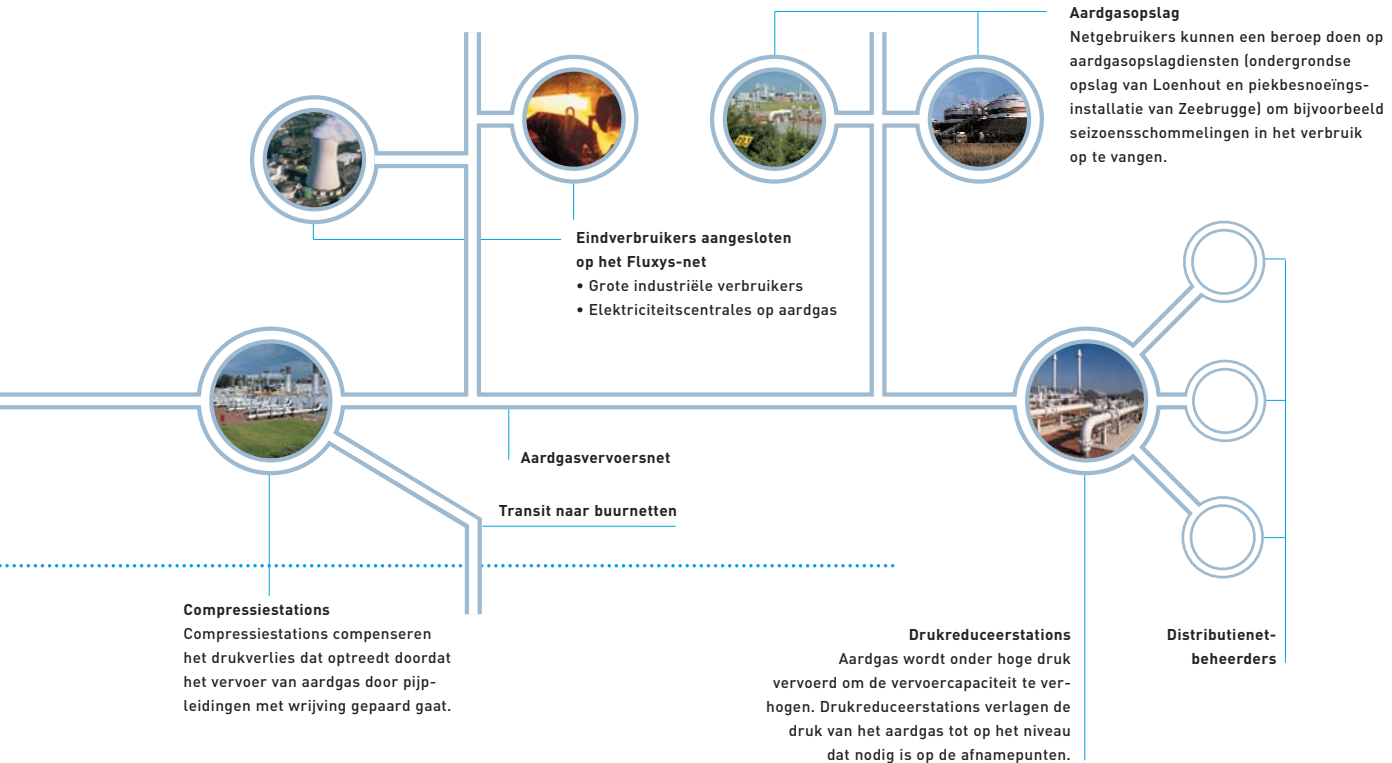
Aardgasopslag
Netgebruikers kunnen een beroep doen op aardgasopslagdiensten (ondergrondse opslag van Loenhout en piekbesnoeïngsinstallatie van Zeebrugge) om bijvoorbeeld seizoensschommelingen in het verbruik op te vangen.

Eindverbruikers aangesloten op het Fluxys-net
• Grote industriële verbruikers
• Elektriciteitscentrales op aardgas

Aardgasvervoersnet

Transit naar buurnetten

Compressiestations
Compressiestations compenseren het drukverlies dat optreedt doordat het vervoer van aardgas door pijpleidingen met wrijving gepaard gaat.

Drukreduceerstations
Aardgas wordt onder hoge druk vervoerd om de vervoercapaciteit te verhogen. Drukreduceerstations verlagen de druk van het aardgas tot op het niveau dat nodig is op de afnamepunten.

Distributienetbeheerders